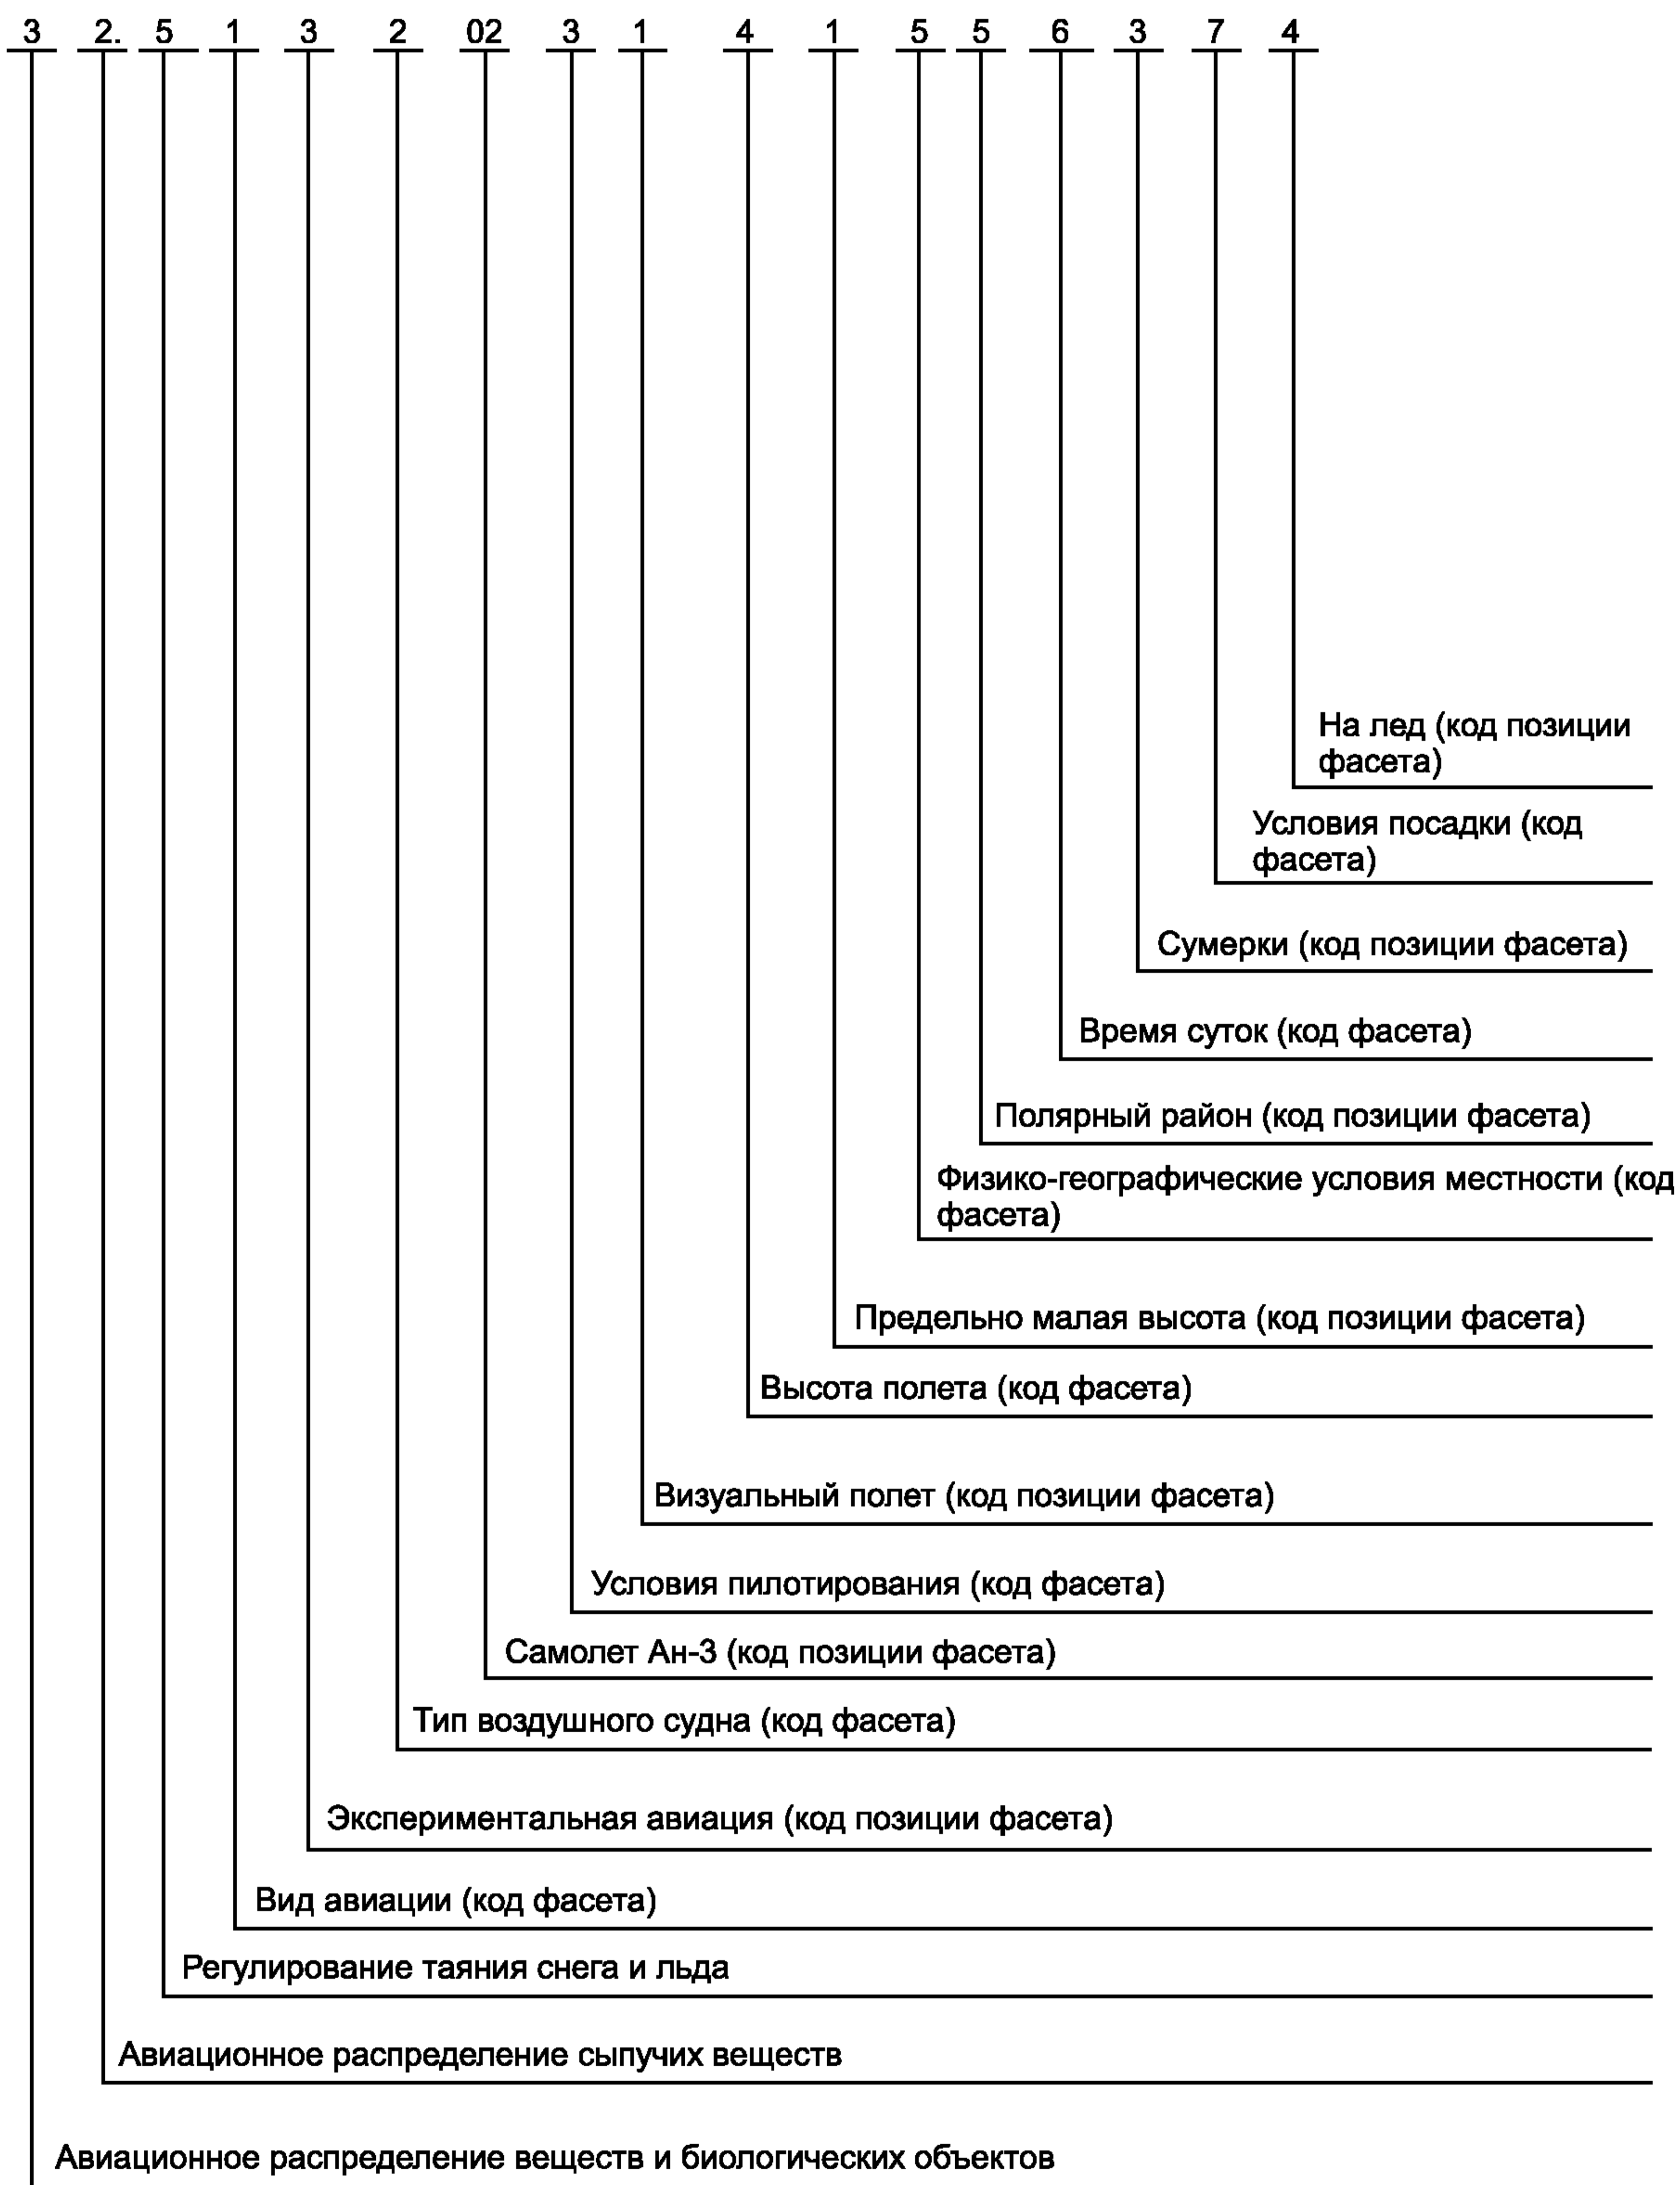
3 2. 5 1 3 2 02 3 1 4 1 5 5 6 3 7 4

На лед (код позиции фасета)

Условия посадки (код фасета)

Сумерки (код позиции фасета)

Время суток (код фасета)

Полярный район (код позиции фасета)

Физико-географические условия местности (код фасета)

Предельно малая высота (код позиции фасета)

Высота полета (код фасета)

Визуальный полет (код позиции фасета)

Условия пилотирования (код фасета)

Самолет Ан-3 (код позиции фасета)

Тип воздушного судна (код фасета)

Экспериментальная авиация (код позиции фасета)

Вид авиации (код фасета)

Регулирование таяния снега и льда

Авиационное распределение сыпучих веществ

Авиационное распределение веществ и биологических объектов